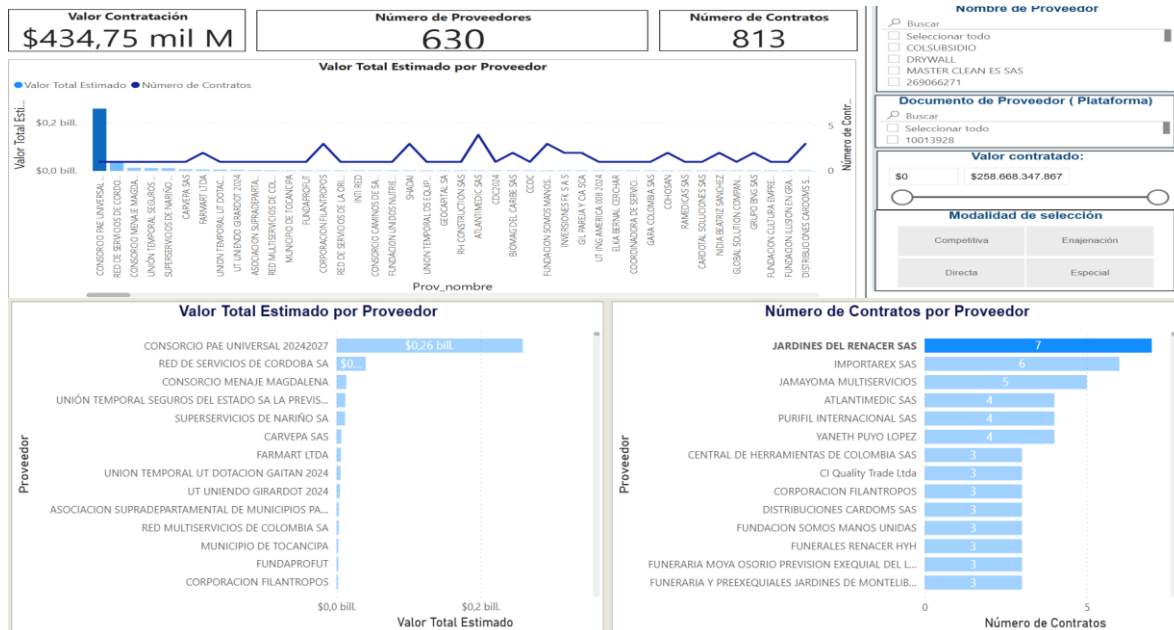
Valor Contratación
$434,75 mil M

Número de Proveedores
630

Número de Contratos
813

Nombre de Proveedor
Buscar
Seleccionar todo
COLSUBSIDIO
DRYWALL
MASTER CLEAN ES SAS
269066271

Documento de Proveedor ( Plataforma)
Buscar
Seleccionar todo
10013928

Valor contratado:
$0
$258.668.347.867

Modalidad de selección
Competitiva
Enajenación
Directa
Especial

Valor Total Estimado por Proveedor
Valor Total Estimado
Número de Contratos
Valor Total Esti...
$0,2 bill.
$0,0 bill.
5
0
Número de Contr...
CONSORCIO PAE UNIVERSAL...
RED DE SERVICIOS DE CORDO...
CONSORCIO MENAJE MAGDA...
UNION TEMPORAL SEGUROS...
SUPERSERVICIOS DE NARIÑO...
CARVEPA SAS
FARMART LTDA
UNION TEMPORAL UT DOTAC...
UT UNIENDO GIRARDOT 2024
ASOCIACION SUPRADEPARTA...
RED MULTISERVICIOS DE COL...
MUNICIPIO DE TOCANCIPA
FUNDAPROFUT
CORPORACION FILANTROPOS
RED DE SERVICIOS DE LA ORI...
INTI RED
CONSORCIO CAMINOS DE SA...
FUNDACION UNIDOS NUTRIE...
SHADAI
UNION TEMPORAL DS EQUIP...
GEOCAPITAL SA
RH CONSTRUCTION SAS
ATLANTIMEDIC SAS
CDC2024
BIOMAG DEL CARIBE SAS
CCCC
FUNDACION SOMOS MANOS...
INVERSIONES FK S.A.S
GIL PAREJA Y CIA SCA
UT ING AMERICA 008 2024
ELKA BERNAL CERCHAR
COORDINADORA DE SERVIC...
GARA COLOMBIA SAS
COHOSAN
RAMEDICAS SAS
CARDOTAL SOLUCIONES SAS
NIDIA BEATRIZ SANCHEZ
GLOBAL SOLUTION COMPAN...
GRUPO BNG SAS
FUNDACION CULTURA EMPRE...
FUNDACION ILUSION EN GRA...
DISTRIBUCIONES CARDOMS S...
Prov_nombre

Valor Total Estimado por Proveedor
Proveedor
CONSORCIO PAE UNIVERSAL 20242027 $0,26 bill.
RED DE SERVICIOS DE CORDOBA SA $0,...
CONSORCIO MENAJE MAGDALENA
UNIÓN TEMPORAL SEGUROS DEL ESTADO SA LA PREVIS...
SUPERSERVICIOS DE NARIÑO SA
CARVEPA SAS
FARMART LTDA
UNION TEMPORAL UT DOTACION GAITAN 2024
UT UNIENDO GIRARDOT 2024
ASOCIACION SUPRADEPARTAMENTAL DE MUNICIPIOS PA...
RED MULTISERVICIOS DE COLOMBIA SA
MUNICIPIO DE TOCANCIPA
FUNDAPROFUT
CORPORACION FILANTROPOS
$0,0 bill.
$0,2 bill.
Valor Total Estimado

Número de Contratos por Proveedor
Proveedor
JARDINES DEL RENACER SAS 7
IMPORTAREX SAS 6
JAMAYOMA MULTISERVICIOS 5
ATLANTIMEDIC SAS 4
PURIFIL INTERNACIONAL SAS 4
YANETH PUYO LOPEZ 4
CENTRAL DE HERRAMIENTAS DE COLOMBIA SAS 3
CI Quality Trade Ltda 3
CORPORACION FILANTROPOS 3
DISTRIBUCIONES CARDOMS SAS 3
FUNDACION SOMOS MANOS UNIDAS 3
FUNERALES RENACER HYH 3
FUNERARIA MOYA OSORIO PREVISION EXEQUIAL DEL L... 3
FUNERARIA Y PREEXEQUIALES JARDINES DE MONTELIB... 3
0
5
Número de Contratos